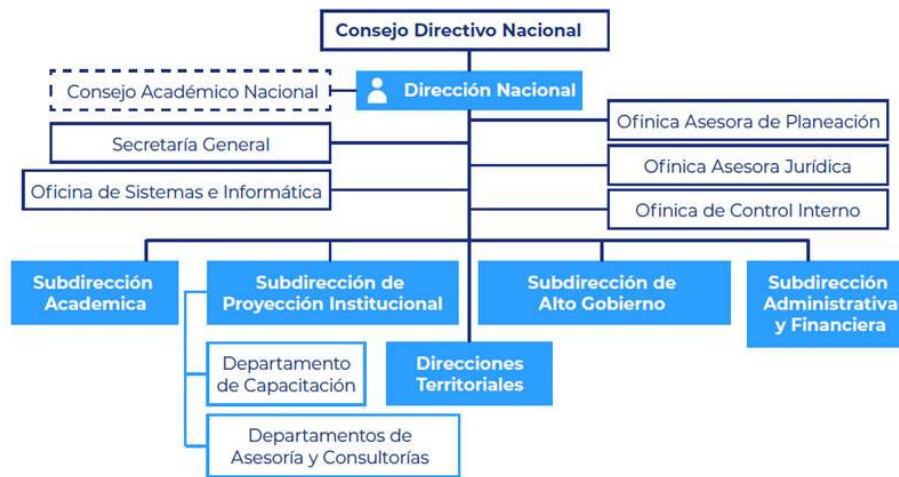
Consejo Directivo Nacional

Consejo Académico Nacional

Dirección Nacional

Secretaría General

Oficina de Sistemas e Informática

Ofinica Asesora de Planeación

Ofinica Asesora Jurídica

Ofinica de Control Interno

Subdirección Academica

Subdirección de Proyección Institucional

Subdirección de Alto Gobierno

Subdirección Administrativa y Financiera

Departamento de Capacitación

Direcciones Territoriales

Departamentos de Asesoría y Consultorías